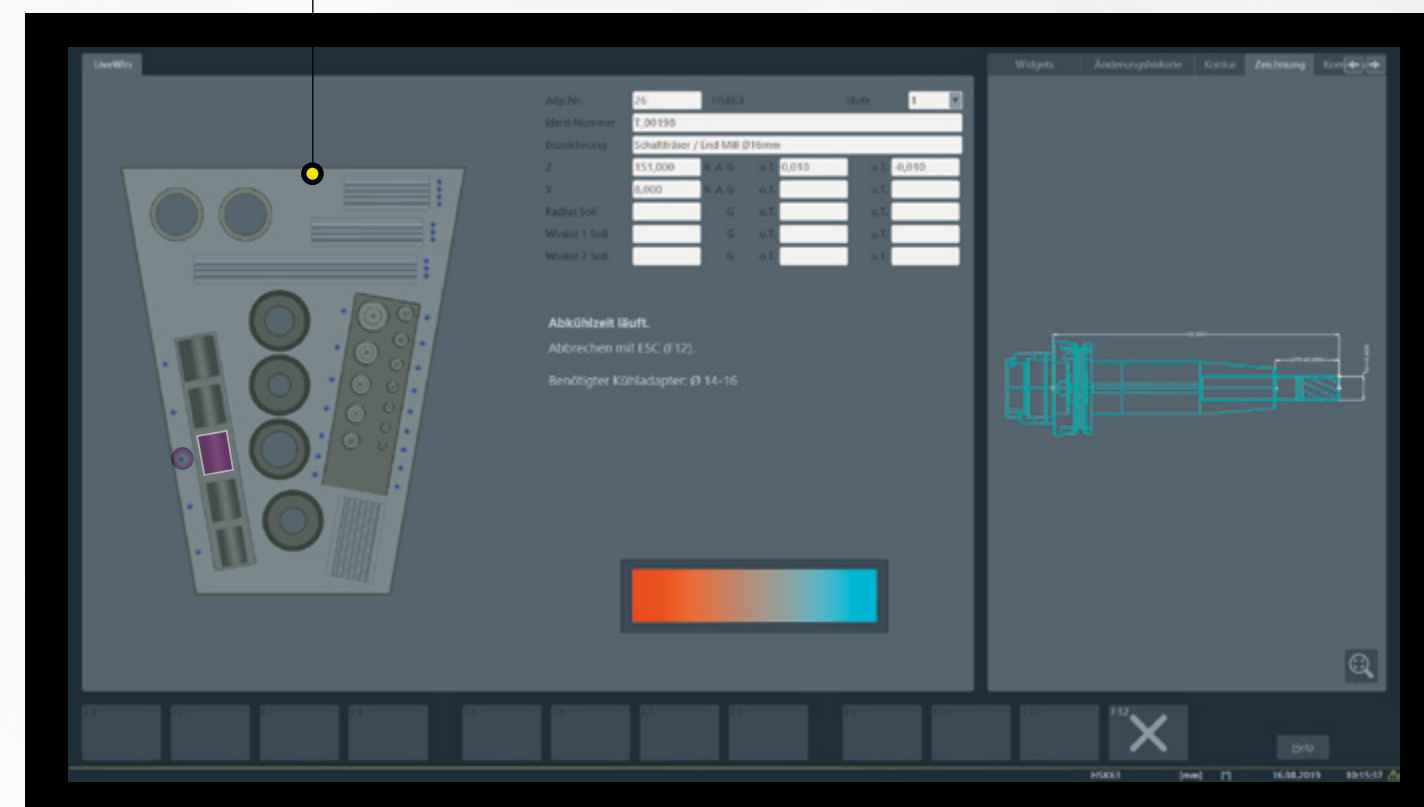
LiveWin

Adp.Nr. 26 HSK63 Stufe 1
Ident-Nummer T_00198
Bezeichnung Schaftfräser / End Mill Ø16mm
Z 151,000 K A G o.T. 0,010 u.T. -0,010
X 0,000 K A G o.T. u.T.
Radius Soll G o.T. u.T.
Winkel 1 Soll G o.T. u.T.
Winkel 2 Soll G o.T. u.T.

Abkühlzeit läuft.

Abbrechen mit ESC (F12).

Benötigter Kühladapter: Ø 14-16

Widgets Änderungshistorie Kontur Zeichnung Kom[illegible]

F12

Help

HSK63 [mm] 16.08.2019 10:15:37